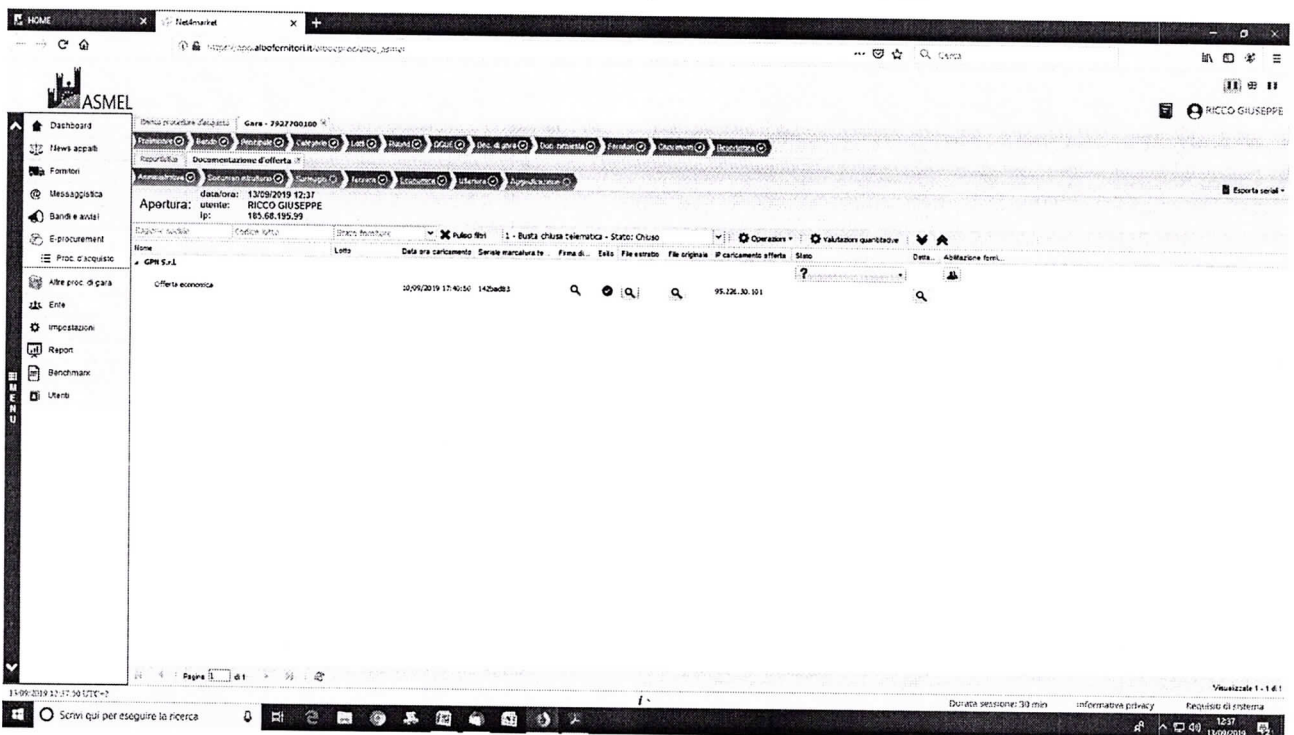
HOME
Net4market
https://app.albofornitori.it/alboeproc/albo_asmel
Cerca
ASMEL
RICCO GIUSEPPE
Dashboard
News appalti
Fornitori
Messaggistica
Bandi e avvisi
E-procurement
Proc. d'acquisto
Altre proc. di gara
Ente
Impostazioni
Report
Benchmark
Utenti
MENU
Elenco procedure d'acquisto | Gara - 7927700100
Preliminare | Bando | Principale | Categorie | Lotti | Bilanci | DGUE | Doc. di gara | Doc. richiesta | Fornitori | Chiarimenti | Riepilogo
Reportistica | Documentazione d'offerta
Amministrativa | Documenti strutturati | Sorteggio | Tecnica | Economica | Ulteriore | Aggiudicazione
Apertura: data/ora: 13/09/2019 12:37 utente: RICCO GIUSEPPE Ip: 185.68.195.99
Esporta seriali
Ragione sociale | Codice lotto | Stato fornitore | Pulisci filtri | 1 - Busta chiusa telematica - Stato: Chiuso | Operazioni | Valutazioni quantitative
| Nome | Lotto | Data ora caricamento | Seriale marcatura te... | Firma di... | Esito | File estratto | File originale | IP caricamento offerta | Stato | Detta... | Abilitazione forni... |
|---|---|---|---|---|---|---|---|---|---|---|---|
| GPN S.r.l. | | | | | | | | | ? | | |
| Offerta economica | | 10/09/2019 17:40:50 | 142bedb3 | | | | | 95.226.30.101 | | | |
Pagina 1 di 1
Visualizzate 1 - 1 di 1
13/09/2019 12:37:50 UTC+2
Durata sessione: 30 min | Informativa privacy | Requisiti di sistema
Scrivi qui per eseguire la ricerca
12:37 13/09/2019